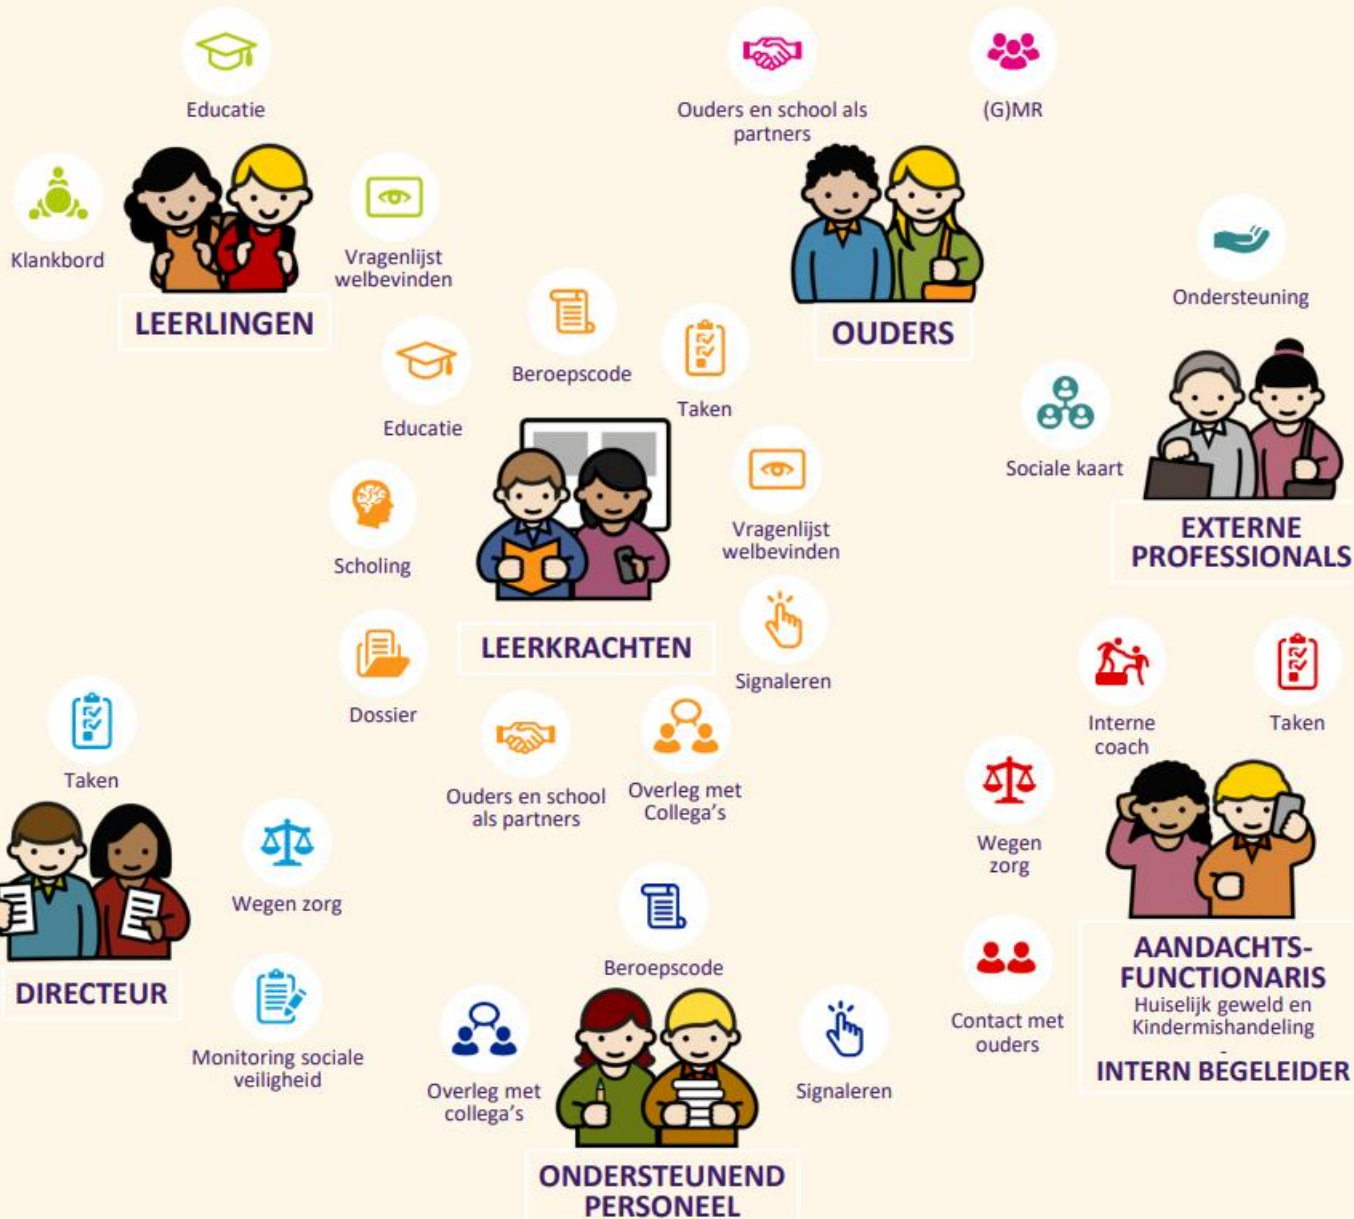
Educatie

Klankbord

Vragenlijst welbevinden

LEERLINGEN

Ouders en school als partners

(G)MR

OUDERS

Ondersteuning

Sociale kaart

EXTERNE PROFESSIONALS

Beroepscode

Taken

Educatie

Scholing

Vragenlijst welbevinden

LEERKRACHTEN

Signaleren

Dossier

Ouders en school als partners

Overleg met Collega's

Interne coach

Taken

Wegen zorg

AANDACHTS-FUNCTIONARIS
Huiselijk geweld en Kindermishandeling
-
INTERN BEGELEIDER

Contact met ouders

Taken

Wegen zorg

DIRECTEUR

Monitoring sociale veiligheid

Beroepscode

Overleg met collega's

Signaleren

ONDERSTEUNEND PERSONEEL